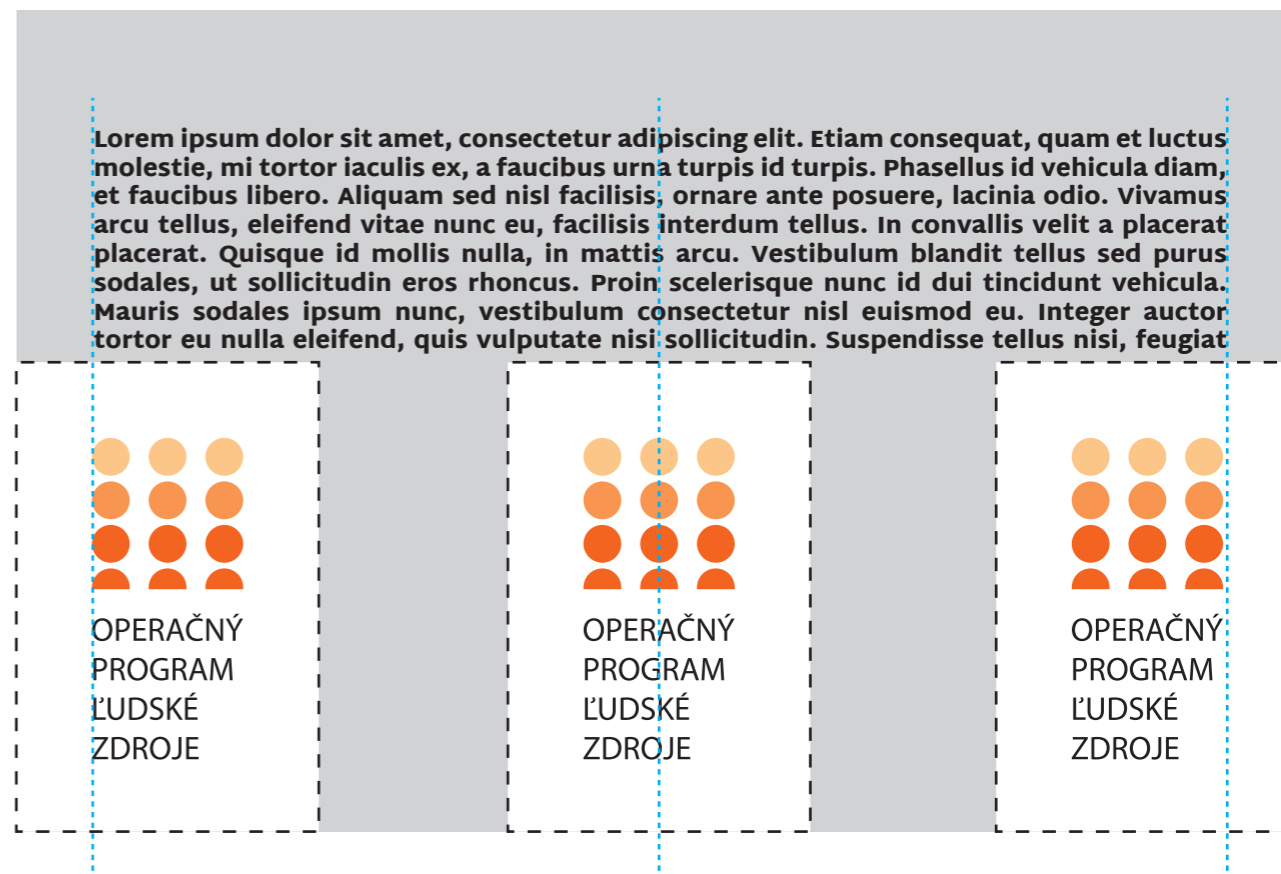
Lorem ipsum dolor sit amet, consectetur adipiscing elit. Etiam consequat, quam et luctus molestie, mi tortor iaculis ex, a faucibus urna turpis id turpis. Phasellus id vehicula diam, et faucibus libero. Aliquam sed nisl facilisis, ornare ante posuere, lacinia odio. Vivamus arcu tellus, eleifend vitae nunc eu, facilisis interdum tellus. In convallis velit a placerat placerat. Quisque id mollis nulla, in mattis arcu. Vestibulum blandit tellus sed purus sodales, ut sollicitudin eros rhoncus. Proin scelerisque nunc id dui tincidunt vehicula. Mauris sodales ipsum nunc, vestibulum consectetur nisl euismod eu. Integer auctor tortor eu nulla eleifend, quis vulputate nisi sollicitudin. Suspendisse tellus nisi, feugiat

OPERAČNÝ PROGRAM ĽUDSKÉ ZDROJE

OPERAČNÝ PROGRAM ĽUDSKÉ ZDROJE

OPERAČNÝ PROGRAM ĽUDSKÉ ZDROJE